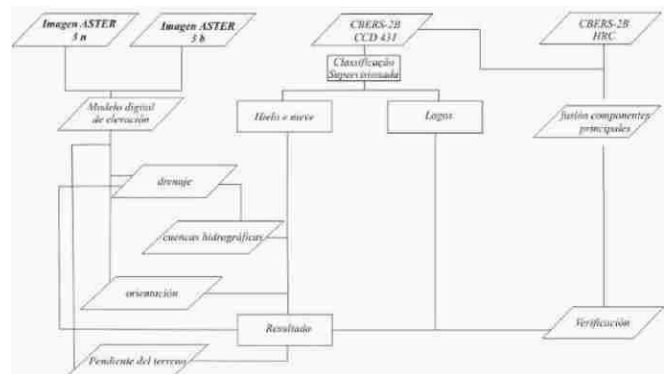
Imagen ASTER 3 n

Imagen ASTER 3 b

CBERS-2B CCD 431

CBERS-2B HRC

Classificação Supervisionada

Modelo digital de elevación

Hielo e nieve

Lagos

fusión componentes principales

drenaje

cuencas hidrográficas

orientación

Resultado

Verificación

Pendiente del terreno